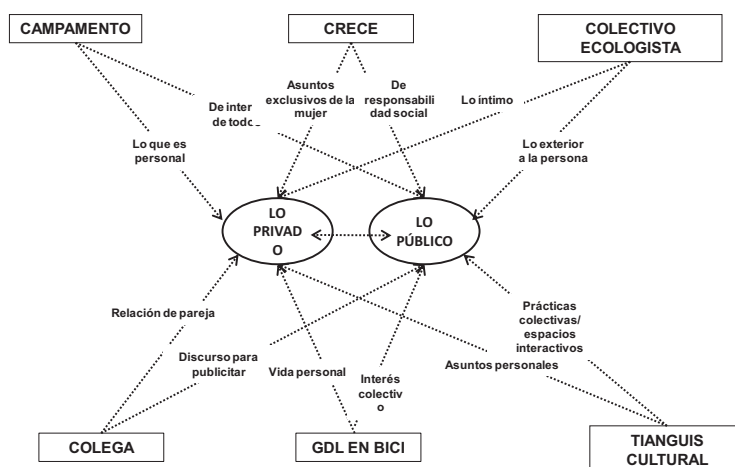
CAMPAMENTO

CRECE

COLECTIVO ECOLOGISTA

Asuntos exclusivos de la mujer

De responsabilidad social

De inter de todo

Lo íntimo

Lo que es personal

Lo exterior a la persona

LO PRIVADO

LO PÚBLICO

Relación de pareja

Prácticas colectivas/ espacios interactivos

Discurso para publicitar

Vida personal

Interés colectivo

Asuntos personales

COLEGA

GDL EN BICI

TIANGUIS CULTURAL